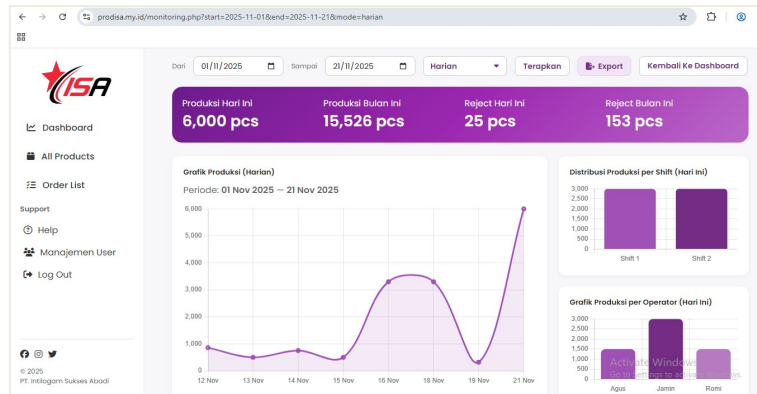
prodisa.my.id/monitoring.php?start=2025-11-01&end=2025-11-21&mode=harian

ISA

Dashboard

All Products

Order List

Support

Help

Manajemen User

Log Out

© 2025
PT. Intilogam Sukses Abadi

Dari 01/11/2025 Sampai 21/11/2025 Harian Terapkan Export Kembali Ke Dashboard

Produksi Hari Ini
6,000 pcs

Produksi Bulan Ini
15,526 pcs

Reject Hari Ini
25 pcs

Reject Bulan Ini
153 pcs

Grafik Produksi (Harian)

Periode: 01 Nov 2025 — 21 Nov 2025

6,000
5,000
4,000
3,000
2,000
1,000
0

12 Nov 13 Nov 14 Nov 15 Nov 16 Nov 18 Nov 19 Nov 21 Nov

Distribusi Produksi per Shift (Hari Ini)

3,000
2,500
2,000
1,500
1,000
500
0

Shift 1 Shift 2

Grafik Produksi per Operator (Hari Ini)

3,000
2,500
2,000
1,500
1,000
500
0

Agus Jamin Romi

Activate Windows
Go to Settings to activate Windows.